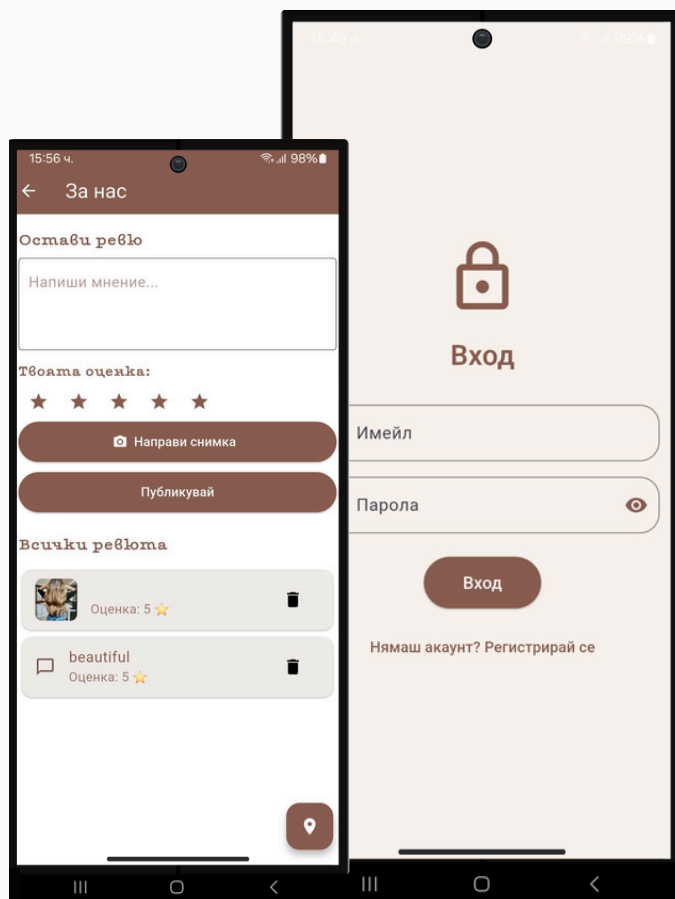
15:56 ч.

98%

За нас

Остави ревю

Напиши мнение...

Твоята оценка:

★ ★ ★ ★ ★

Направи снимка

Публикувай

Всички ревюта

Оценка: 5 ⭐

beautiful
Оценка: 5 ⭐

15:49 ч.

99%

Вход

Имейл

Парола

Вход

Нямаш акаунт? Регистрирай се